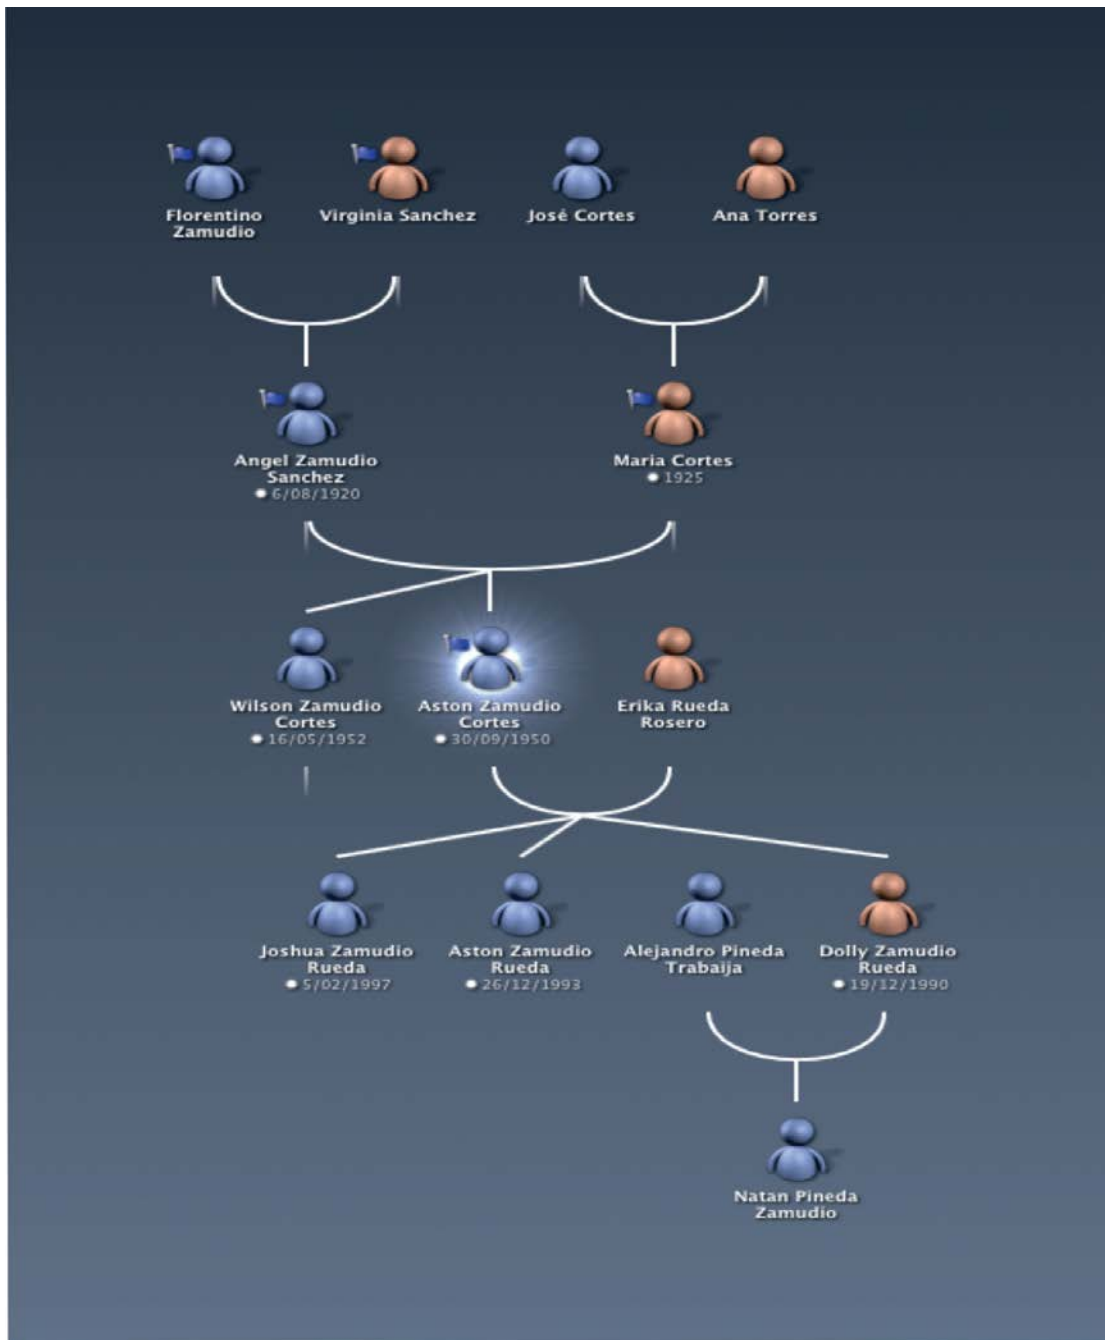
Florentino Zamudio

Virginia Sanchez

José Cortes

Ana Torres

Angel Zamudio Sanchez
6/08/1920

Maria Cortes
1925

Wilson Zamudio Cortes
16/05/1952

Aston Zamudio Cortes
30/09/1950

Erika Rueda Rosero

Joshua Zamudio Rueda
5/02/1997

Aston Zamudio Rueda
26/12/1993

Alejandro Pineda Trabaija

Dolly Zamudio Rueda
19/12/1990

Natan Pineda Zamudio